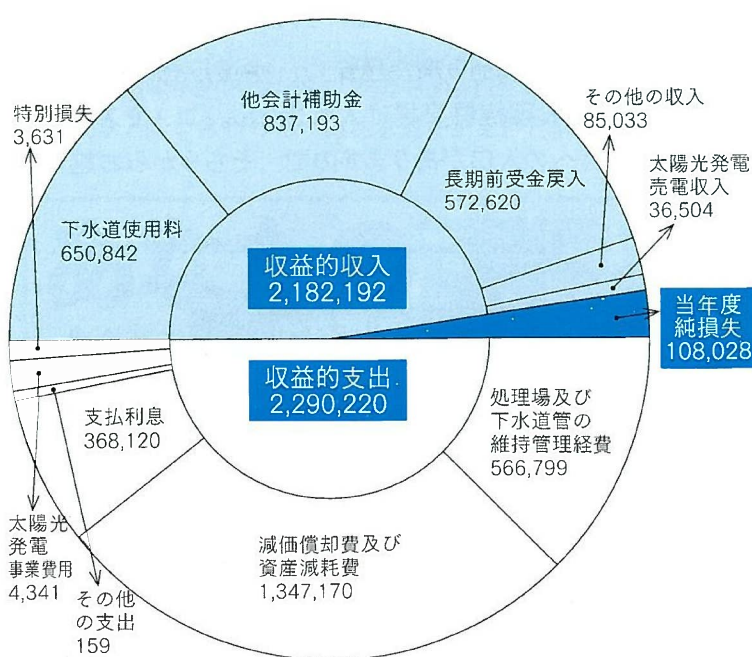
特別損失
3,631

他会計補助金
837,193

その他の収入
85,033

太陽光発電
売電収入
36,504

長期前受金戻入
572,620

下水道使用料
650,842

収益的収入
2,182,192

当年度
純損失
108,028

収益的支出
2,290,220

支払利息
368,120

処理場及び
下水道管の
維持管理経費
566,799

減価償却費及び
資産減耗費
1,347,170

太陽光
発電
事業費用
4,341

その他
の支出
159